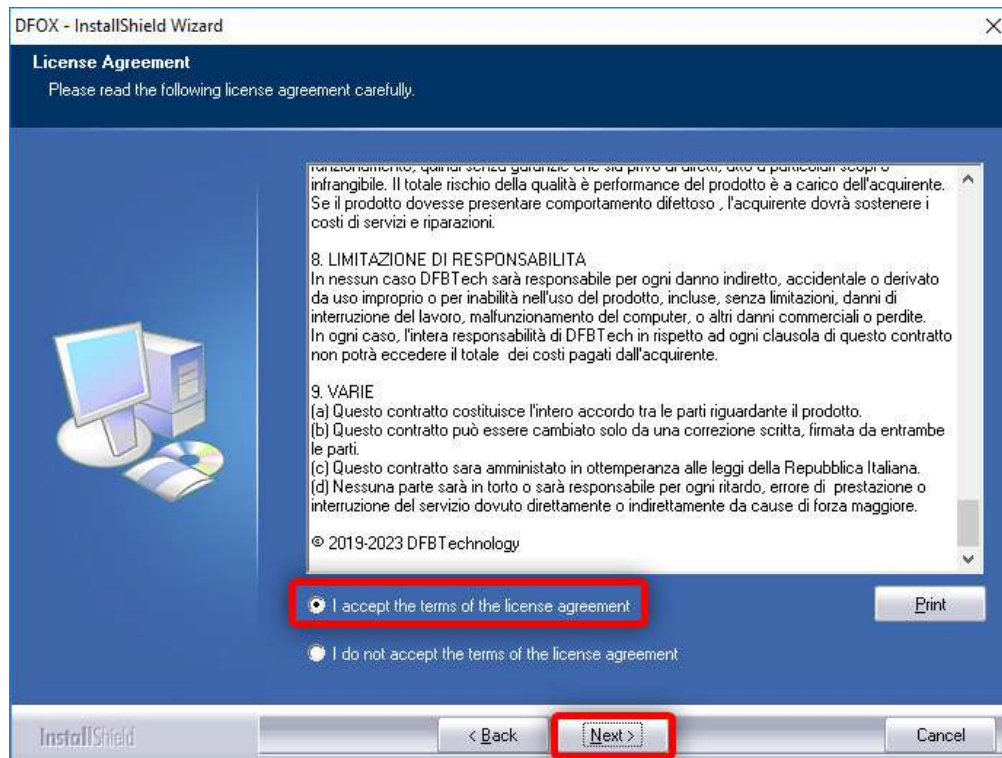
DFOX - InstallShield Wizard

License Agreement
Please read the following license agreement carefully.

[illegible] infrangibile. Il totale rischio della qualità è performance del prodotto è a carico dell'acquirente. Se il prodotto dovesse presentare comportamento difettoso , l'acquirente dovrà sostenere i costi di servizi e riparazioni.

8. LIMITAZIONE DI RESPONSABILITA
In nessun caso DFBTech sarà responsabile per ogni danno indiretto, accidentale o derivato da uso improprio o per inabilità nell'uso del prodotto, incluse, senza limitazioni, danni di interruzione del lavoro, malfunzionamento del computer, o altri danni commerciali o perdite.
In ogni caso, l'intera responsabilità di DFBTech in rispetto ad ogni clausola di questo contratto non potrà eccedere il totale dei costi pagati dall'acquirente.

9. VARIE
(a) Questo contratto costituisce l'intero accordo tra le parti riguardante il prodotto.
(b) Questo contratto può essere cambiato solo da una correzione scritta, firmata da entrambe le parti.
(c) Questo contratto sara amministato in ottemperanza alle leggi della Repubblica Italiana.
(d) Nessuna parte sarà in torto o sarà responsabile per ogni ritardo, errore di prestazione o interruzione del servizio dovuto direttamente o indirettamente da cause di forza maggiore.

© 2019-2023 DFBTechnology

I accept the terms of the license agreement

Print

I do not accept the terms of the license agreement

InstallShield

< Back

Next >

Cancel